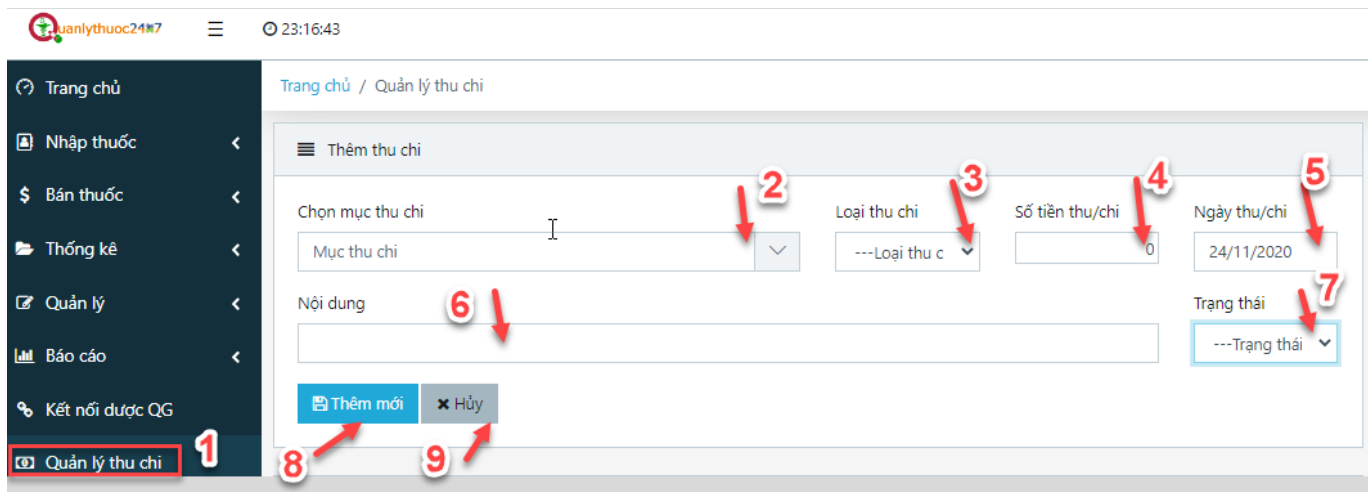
Quanlythuoc24x7 23:16:43

Trang chủ
Nhập thuốc
Bán thuốc
Thống kê
Quản lý
Báo cáo
Kết nối dược QG
Quản lý thu chi

Trang chủ / Quản lý thu chi

Thêm thu chi

Chọn mục thu chi
Mục thu chi

Loại thu chi
---Loại thu c

Số tiền thu/chi
0

Ngày thu/chi
24/11/2020

Nội dung

Trạng thái
---Trạng thái

Thêm mới
Hủy

1 2 3 4 5 6 7 8 9